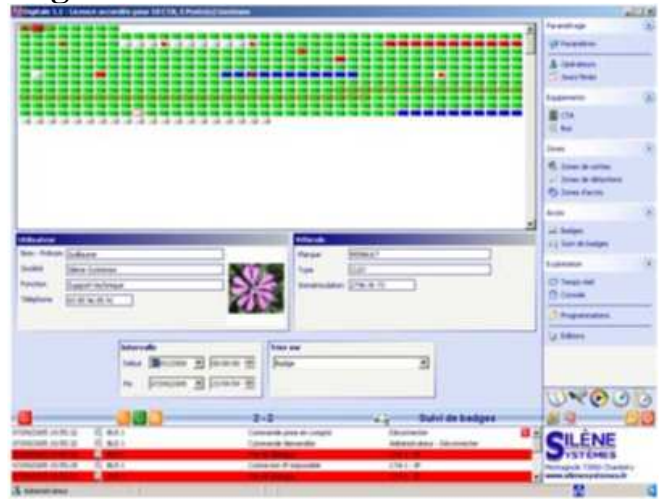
Digitale 1.1 - Licence accordée pour SECTOR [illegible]

Paramétrage
Paramètres
Opérateurs
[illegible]

Equipements
CTA
Bus

Zones
Zones de sorties
Zones de détection
Zones d'accès

Accès
Badges
Suivi de badges

Exploitation
Temps réel
Console
Programmation
Editions

Utilisateur
Nom - Prénom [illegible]
Société Silene Systemes
Fonction Support technique
Téléphone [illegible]

Véhicule
Marque RENAULT
Type CLIO
Immatriculation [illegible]

Intervalle
Début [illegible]
Fin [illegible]

Trier par
Badge

2 - 2
Suivi de badges

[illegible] Commande prise en compte Déconnecter
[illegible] Commande demandée Administrateur - Déconnecter
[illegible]
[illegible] Commande impossible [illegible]
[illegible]

SILÈNE SYSTÈMES
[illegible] Chambéry
www.silenesystemes.fr

Administrateur